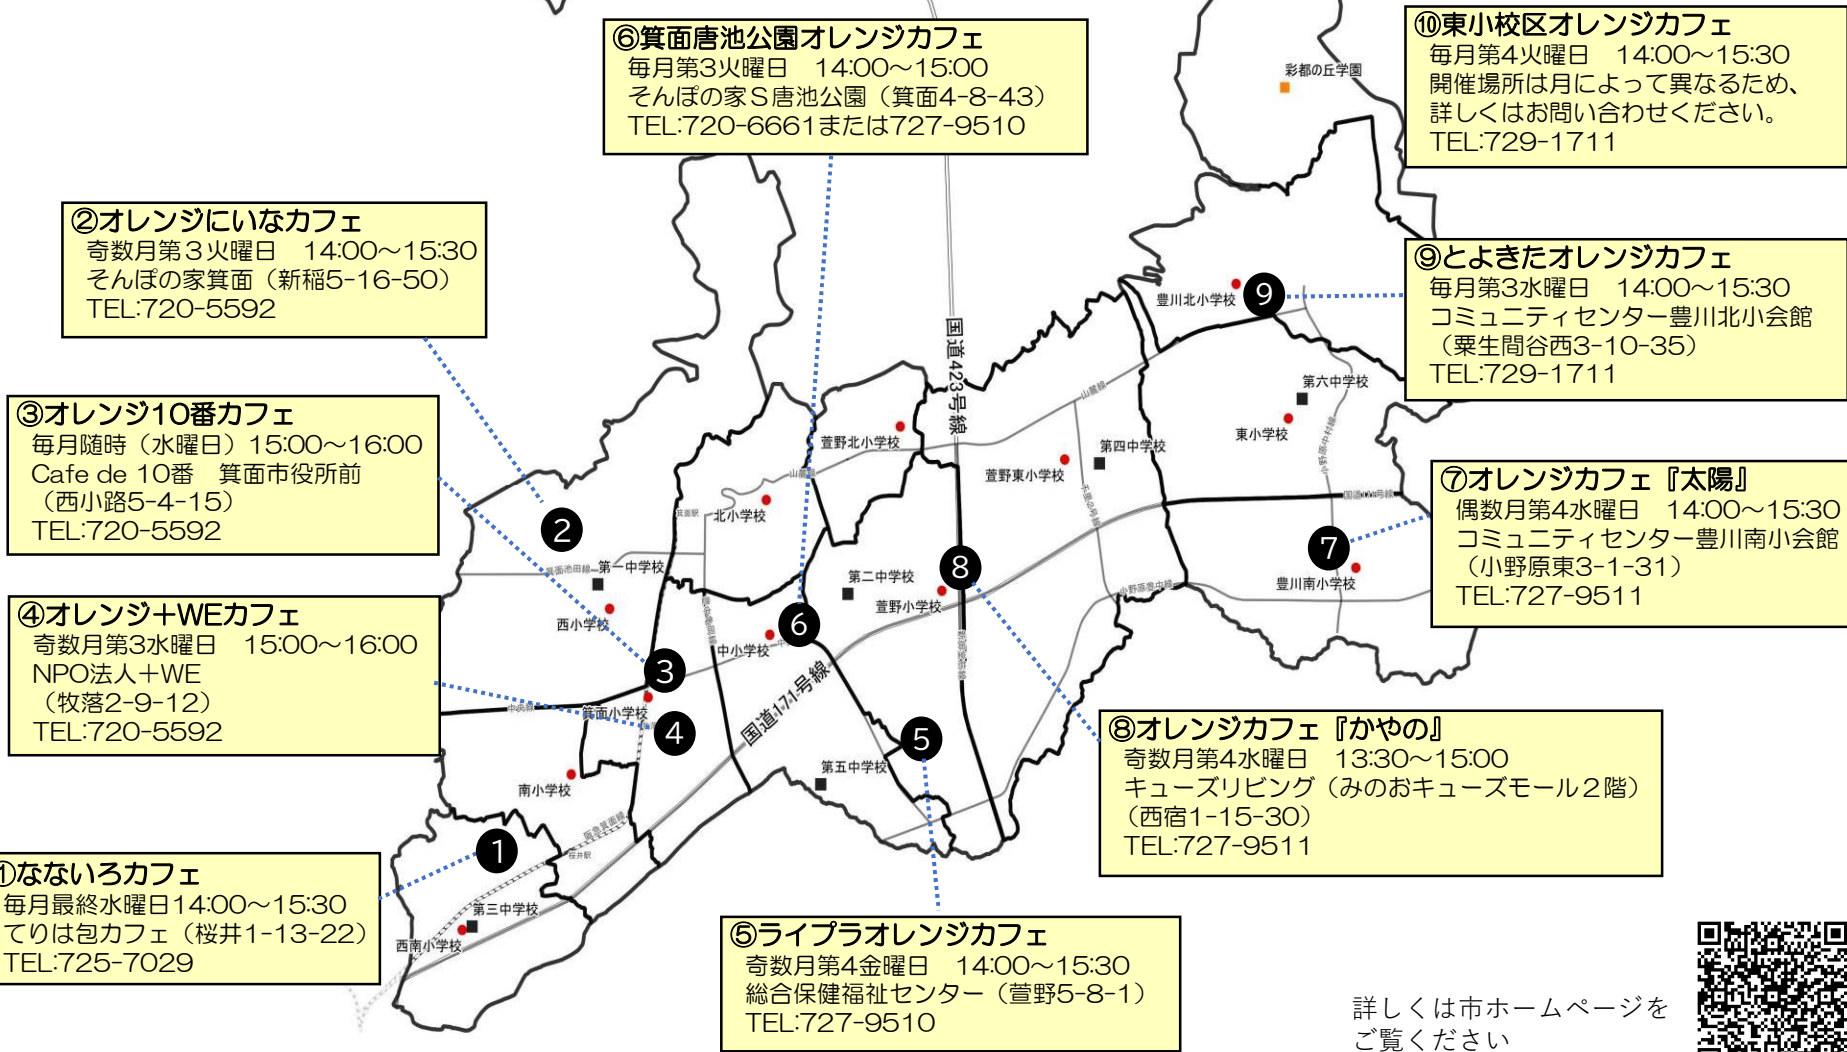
⑥箕面唐池公園オレンジカフェ
毎月第3火曜日　14:00～15:00
そんぽの家S唐池公園（箕面4-8-43）
TEL:720-6661または727-9510

⑩東小校区オレンジカフェ
毎月第4火曜日　14:00～15:30
開催場所は月によって異なるため、詳しくはお問い合わせください。
TEL:729-1711

彩都の丘学園

②オレンジにいなカフェ
奇数月第３火曜日　14:00～15:30
そんぽの家箕面（新稲5-16-50）
TEL:720-5592

⑨とよきたオレンジカフェ
毎月第3水曜日　14:00～15:30
コミュニティセンター豊川北小会館
（粟生間谷西3-10-35）
TEL:729-1711

③オレンジ10番カフェ
毎月随時（水曜日）15:00～16:00
Cafe de 10番　箕面市役所前
（西小路5-4-15）
TEL:720-5592

⑦オレンジカフェ『太陽』
偶数月第4水曜日　14:00～15:30
コミュニティセンター豊川南小会館
（小野原東3-1-31）
TEL:727-9511

④オレンジ＋WEカフェ
奇数月第3水曜日　15:00～16:00
NPO法人＋WE
（牧落2-9-12）
TEL:720-5592

⑧オレンジカフェ『かやの』
奇数月第4水曜日　13:30～15:00
キューズリビング（みのおキューズモール２階）
（西宿1-15-30）
TEL:727-9511

①なないろカフェ
毎月最終水曜日14:00～15:30
てりは包カフェ（桜井1-13-22）
TEL:725-7029

⑤ライブラオレンジカフェ
奇数月第4金曜日　14:00～15:30
総合保健福祉センター（萱野5-8-1）
TEL:727-9510

国道423号線
国道171号線
豊川北小学校
第六中学校
東小学校
萱野北小学校
第四中学校
萱野東小学校
北小学校
第一中学校
第二中学校
萱野小学校
西小学校
中小学校
箕面小学校
第五中学校
南小学校
豊川南小学校
第三中学校
西南小学校
1 2 3 4 5 6 7 8 9

詳しくは市ホームページをご覧ください